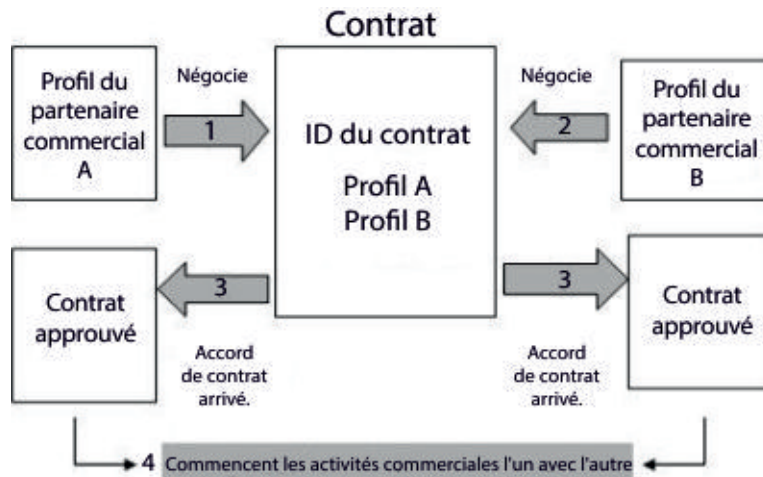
Contrat

Profil du partenaire commercial A

Négocie

1

ID du contrat

Profil A
Profil B

Négocie

2

Profil du partenaire commercial B

Contrat approuvé

3

Accord de contrat arrivé.

3

Accord de contrat arrivé.

Contrat approuvé

4 Commencent les activités commerciales l'un avec l'autre